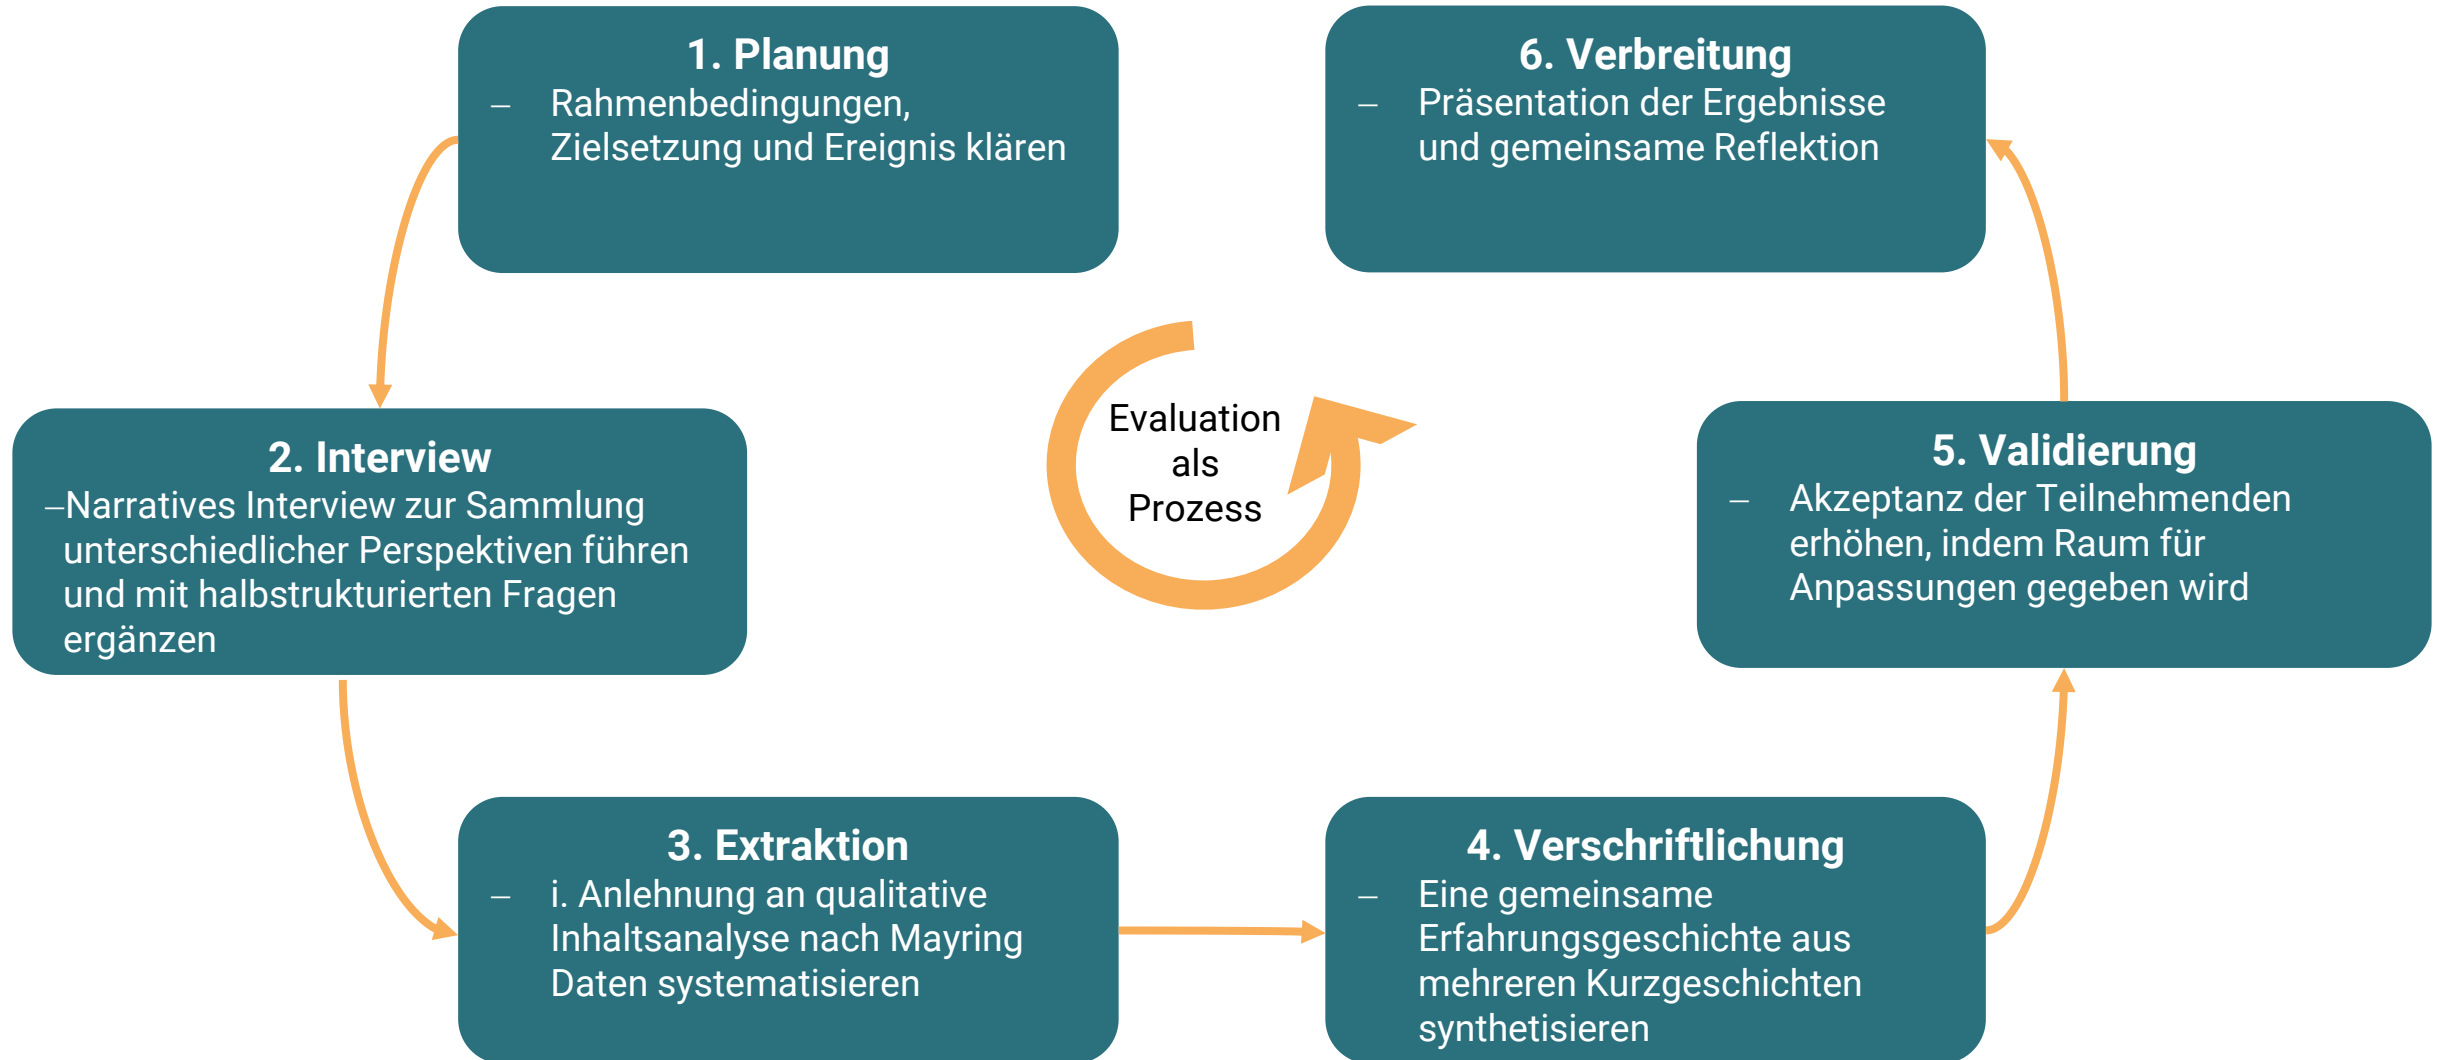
1. Planung
– Rahmenbedingungen, Zielsetzung und Ereignis klären

6. Verbreitung
– Präsentation der Ergebnisse und gemeinsame Reflektion

Evaluation als Prozess

2. Interview
–Narratives Interview zur Sammlung unterschiedlicher Perspektiven führen und mit halbstrukturierten Fragen ergänzen

5. Validierung
– Akzeptanz der Teilnehmenden erhöhen, indem Raum für Anpassungen gegeben wird

3. Extraktion
– i. Anlehnung an qualitative Inhaltsanalyse nach Mayring Daten systematisieren

4. Verschriftlichung
– Eine gemeinsame Erfahrungsgeschichte aus mehreren Kurzgeschichten synthetisieren